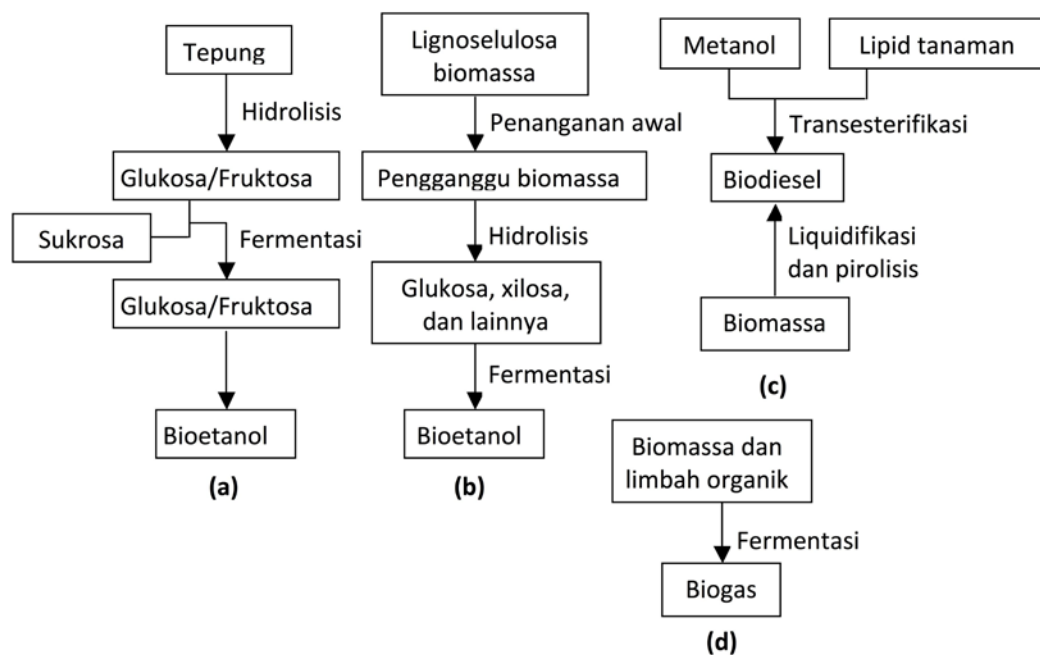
Tepung

Hidrolisis

Glukosa/Fruktosa

Sukrosa

Fermentasi

Glukosa/Fruktosa

Bioetanol

(a)

Lignoselulosa biomassa

Penanganan awal

Pengganggu biomassa

Hidrolisis

Glukosa, xilosa, dan lainnya

Fermentasi

Bioetanol

(b)

Metanol

Lipid tanaman

Transesterifikasi

Biodiesel

Liquidifikasi dan pirolisis

Biomassa

(c)

Biomassa dan limbah organik

Fermentasi

Biogas

(d)